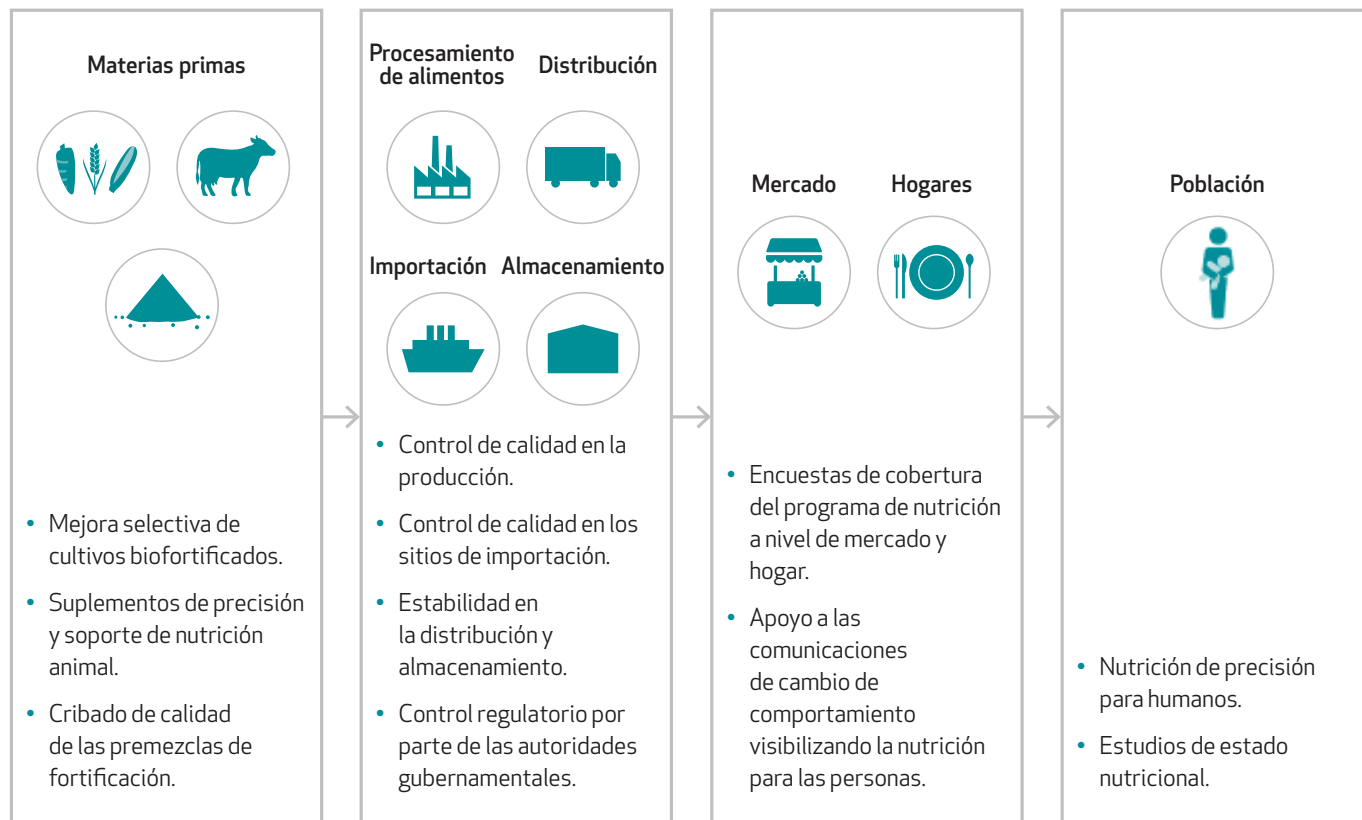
Materias primas

• Mejora selectiva de cultivos biofortificados.
• Suplementos de precisión y soporte de nutrición animal.
• Cribado de calidad de las premezclas de fortificación.

Procesamiento de alimentos

Distribución

Importación

Almacenamiento

• Control de calidad en la producción.
• Control de calidad en los sitios de importación.
• Estabilidad en la distribución y almacenamiento.
• Control regulatorio por parte de las autoridades gubernamentales.

Mercado

Hogares

• Encuestas de cobertura del programa de nutrición a nivel de mercado y hogar.
• Apoyo a las comunicaciones de cambio de comportamiento visibilizando la nutrición para las personas.

Población

• Nutrición de precisión para humanos.
• Estudios de estado nutricional.